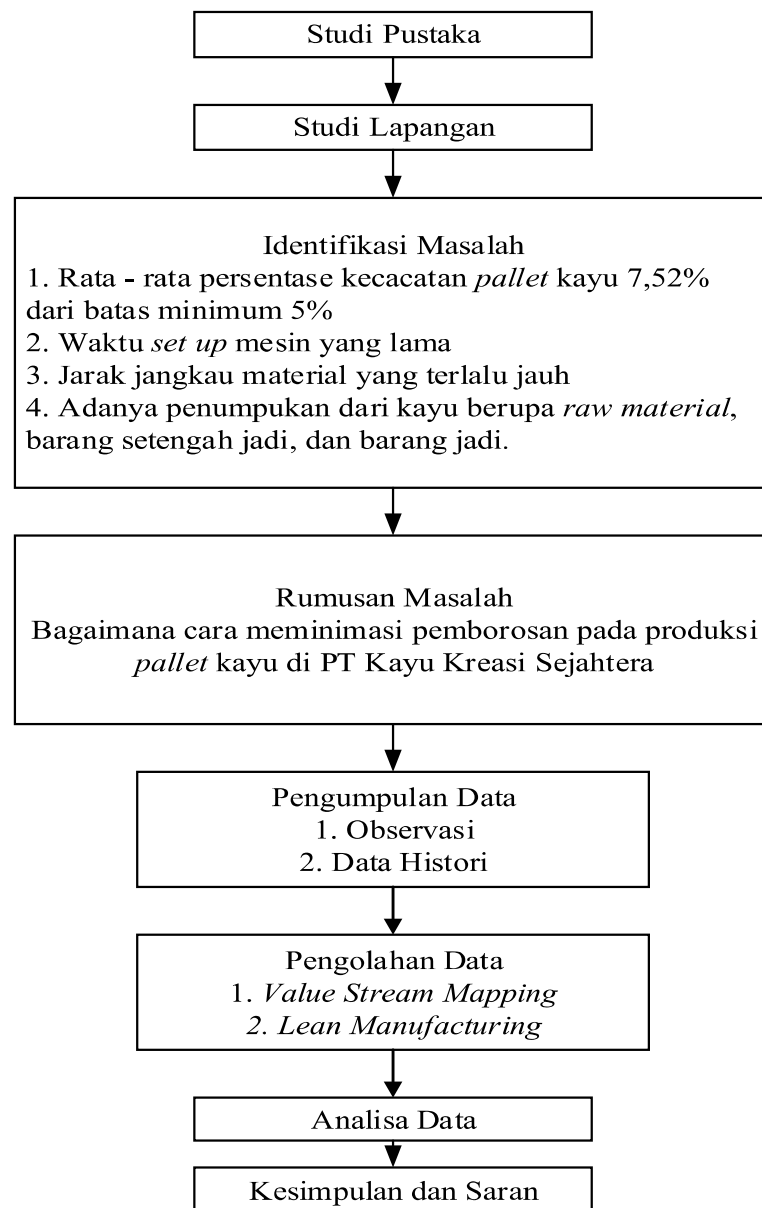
Studi Pustaka

Studi Lapangan

Identifikasi Masalah
1. Rata - rata persentase kecacatan pallet kayu 7,52% dari batas minimum 5%
2. Waktu set up mesin yang lama
3. Jarak jangkau material yang terlalu jauh
4. Adanya penumpukan dari kayu berupa raw material, barang setengah jadi, dan barang jadi.

Rumusan Masalah
Bagaimana cara meminimasi pemborosan pada produksi pallet kayu di PT Kayu Kreasi Sejahtera

Pengumpulan Data
1. Observasi
2. Data Histori

Pengolahan Data
1. Value Stream Mapping
2. Lean Manufacturing

Analisa Data

Kesimpulan dan Saran